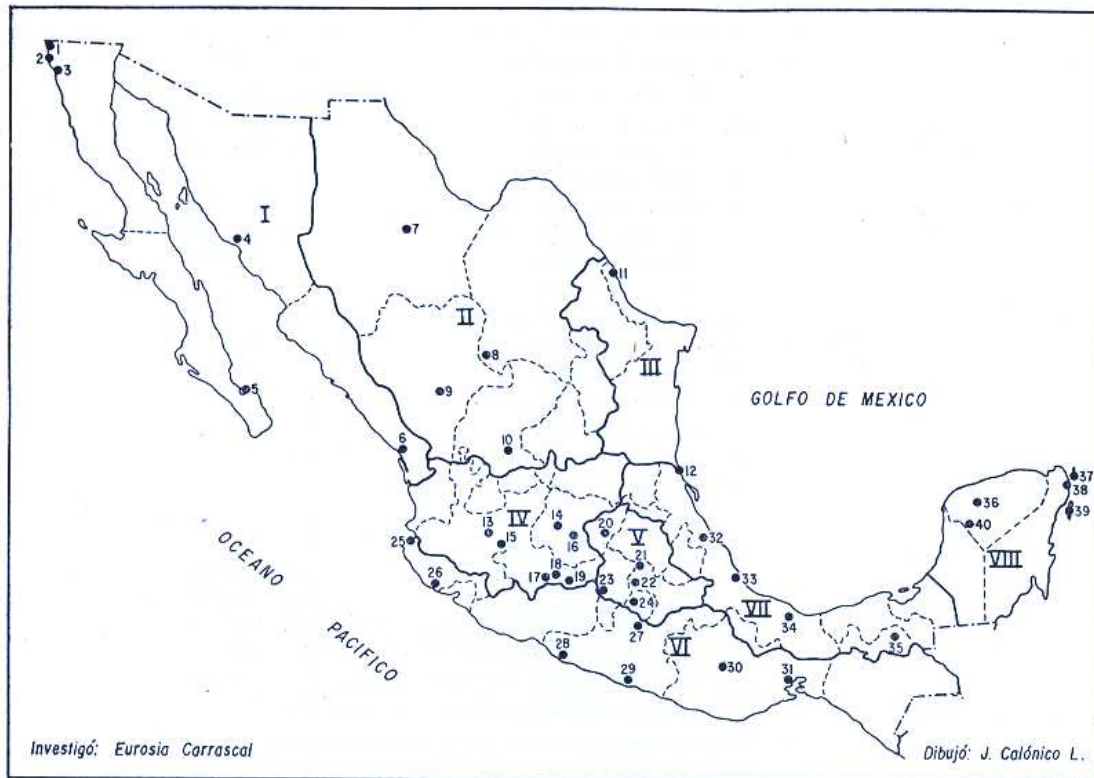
1
2
3
I
4
5
6
7
II
8
9
10
11
III
GOLFO DE MEXICO
12
OCEANO PACIFICO
25
26
13
15
IV
14
16
17
18
19
20
V
21
22
23
24
27
28
29
VI
30
31
32
33
VII
34
35
36
40
37
38
39
VIII

Investigó: Eurosia Carrascal
Dibujó: J. Calónico L.